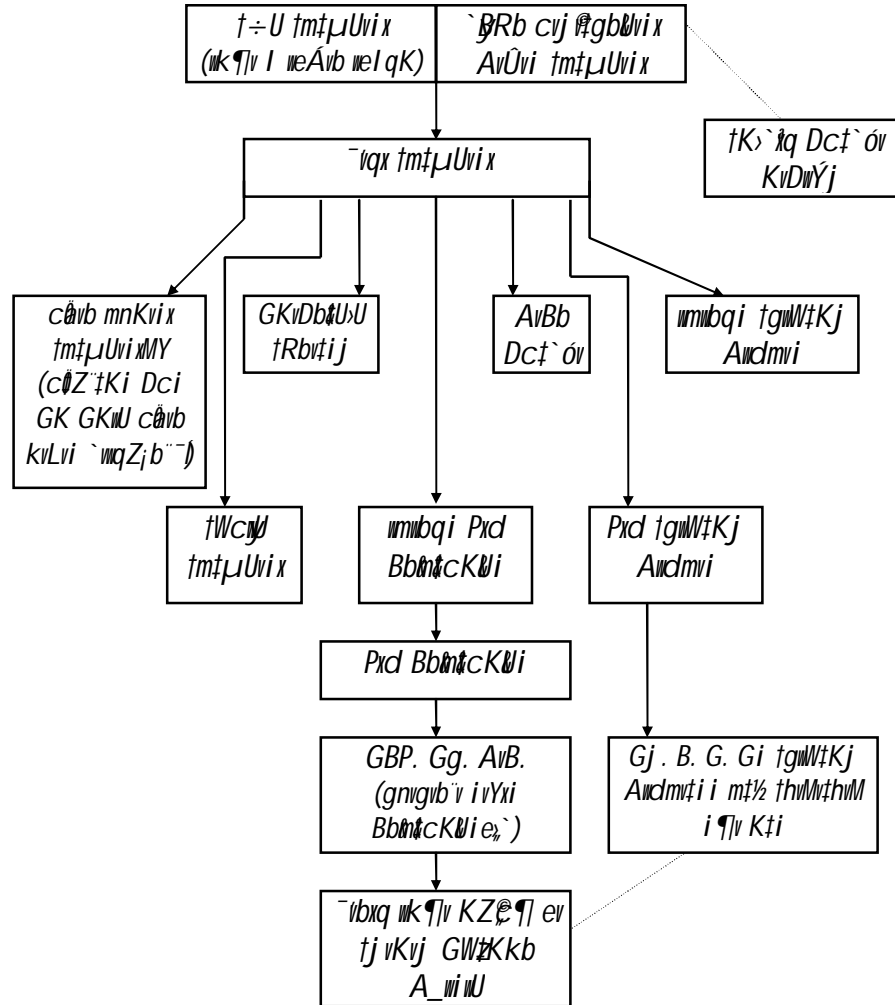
†÷U †m‡µUvix (wk¶v I weÁvb welqK)

`ßRb cvj©v‡gbUvix AvÛvi †m‡µUvix

†K›`ªxq Dc‡`óv KvDwÝj

¯^vqx †m‡µUvix

cÖavb mnKvix †m‡µUvixMY (cÖ‡Z¨‡Ki Dci GK GKwU cÖavb kvLvi `vwqZ¡ b¨¯Í)

GKvDb‡U›U †Rbv‡ij

AvBb Dc‡`óv

wmwbqi †gwW‡Kj Awdmvi

†WcywU †m‡µUvix

wmwbqi Pxd BwÄwbqvi

Pxd †gwW‡Kj Awdmvi

Pxd BwÄwbqvi

GBP. Gg. AvB. (gnvgvb¨ ivYxi BwÄwbqvi e„›`)

Gj. B. G. Gi †gwW‡Kj Awdmv‡ii m‡½ †hvMv‡hvM i¶v Ki‡i

¯'vbxq wk¶v KZ©„c¶ ev †jvKvj GWz‡Kkb A_wiwU